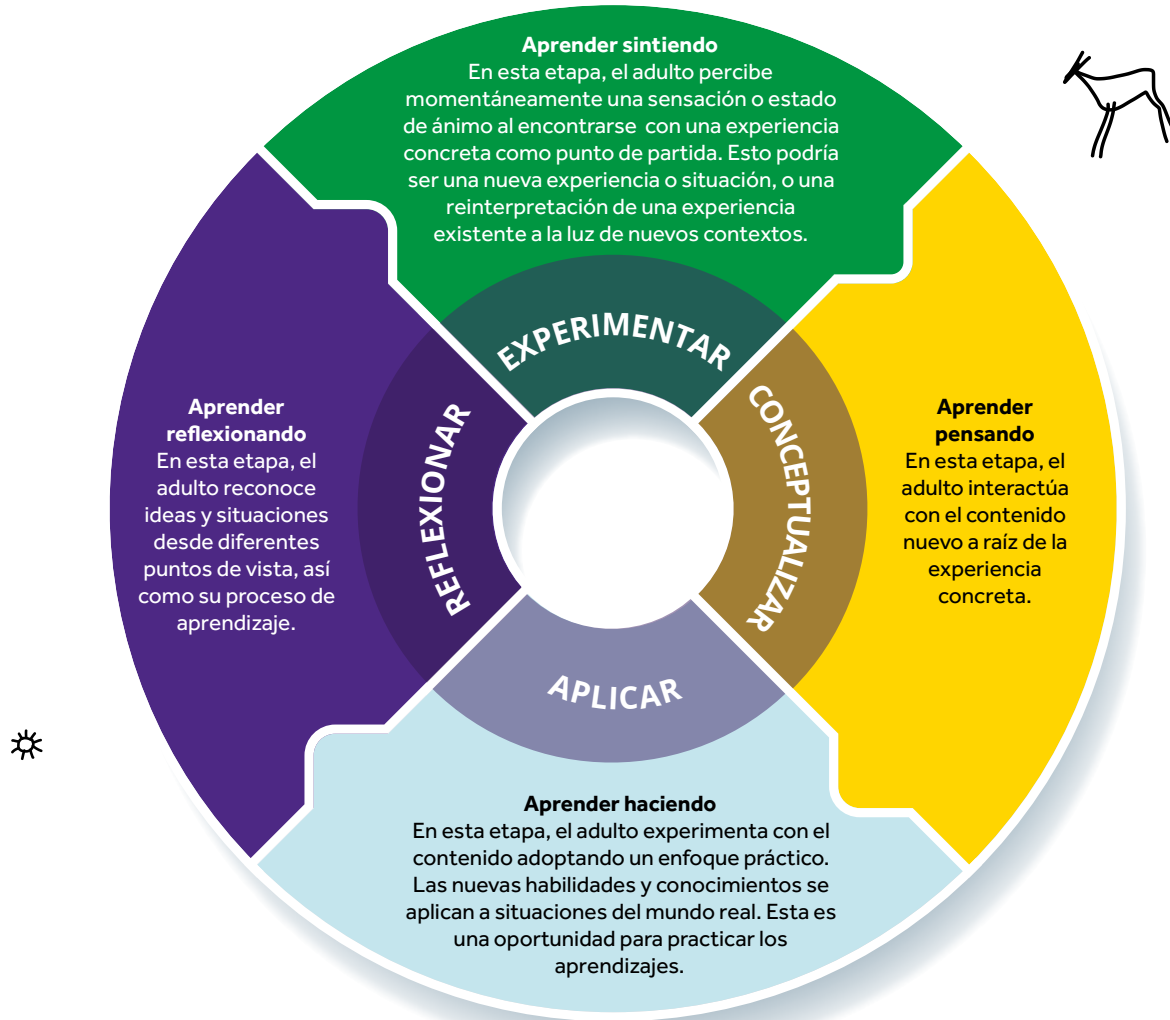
**Aprender sintiendo**
En esta etapa, el adulto percibe momentáneamente una sensación o estado de ánimo al encontrarse con una experiencia concreta como punto de partida. Esto podría ser una nueva experiencia o situación, o una reinterpretación de una experiencia existente a la luz de nuevos contextos.

EXPERIMENTAR

CONCEPTUALIZAR

**Aprender pensando**
En esta etapa, el adulto interactúa con el contenido nuevo a raíz de la experiencia concreta.

APLICAR

**Aprender haciendo**
En esta etapa, el adulto experimenta con el contenido adoptando un enfoque práctico. Las nuevas habilidades y conocimientos se aplican a situaciones del mundo real. Esta es una oportunidad para practicar los aprendizajes.

REFLEXIONAR

**Aprender reflexionando**
En esta etapa, el adulto reconoce ideas y situaciones desde diferentes puntos de vista, así como su proceso de aprendizaje.